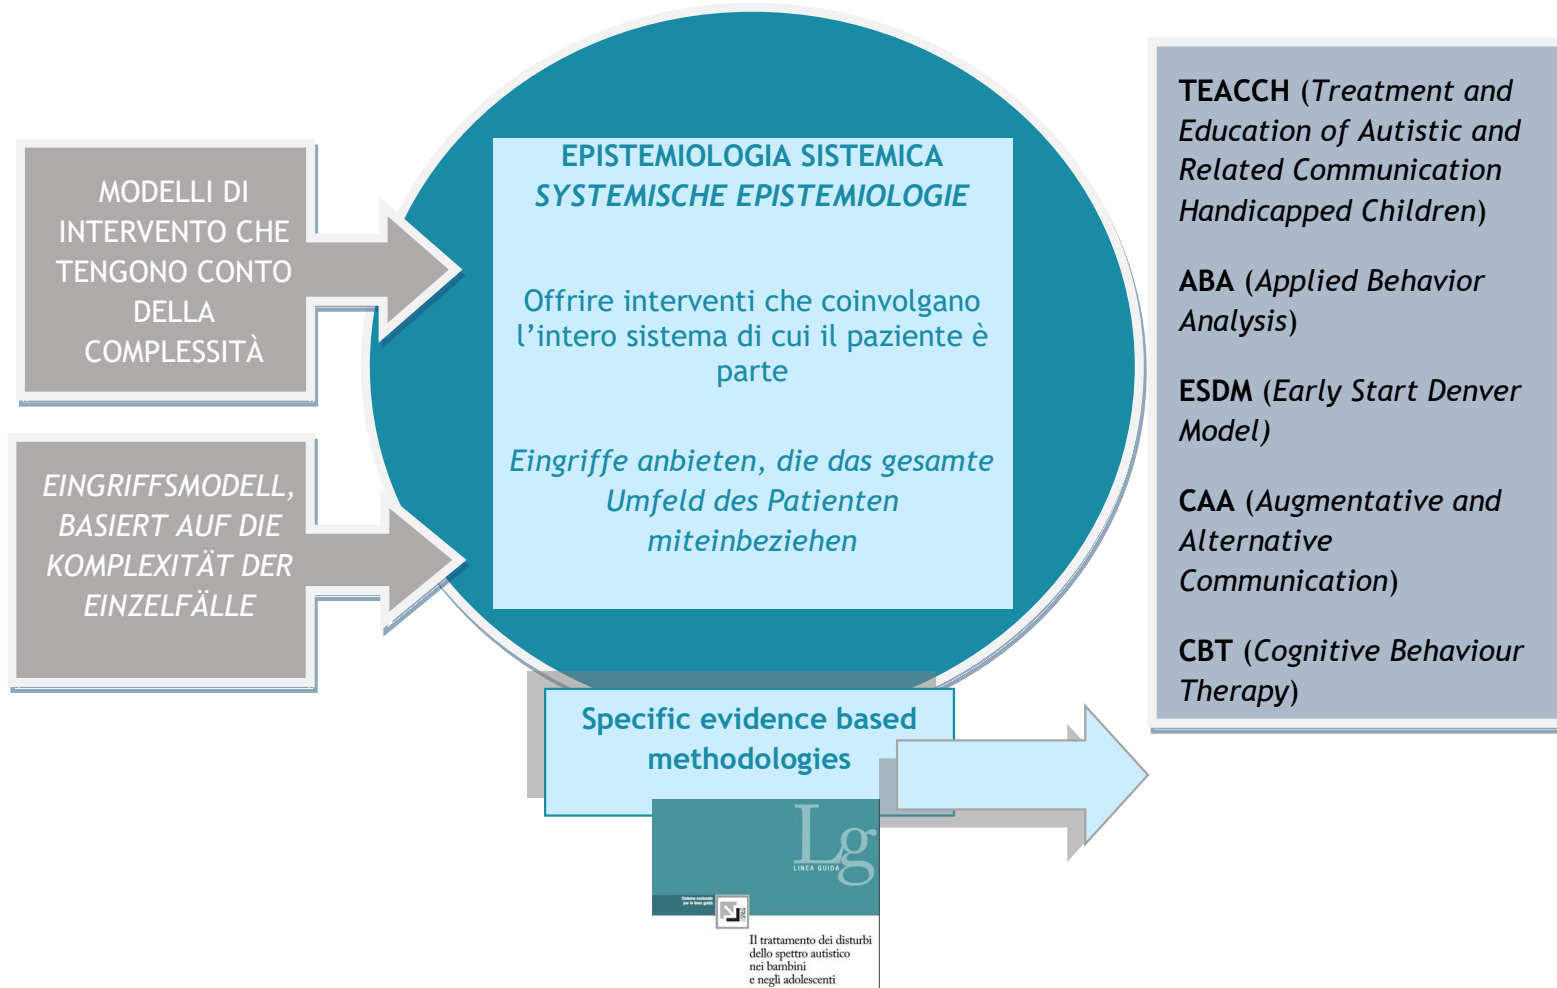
MODELLI DI INTERVENTO CHE TENGONO CONTO DELLA COMPLESSITÀ

EINGRIFFSMODELL, BASIERT AUF DIE KOMPLEXITÄT DER EINZELFÄLLE

EPISTEMIOLOGIA SISTEMICA
SYSTEMISCHE EPISTEMIOLOGIE

Offrire interventi che coinvolgano l'intero sistema di cui il paziente è parte

Eingriffe anbieten, die das gesamte Umfeld des Patienten miteinbeziehen

Specific evidence based methodologies

Lg
LINEA GUIDA

Il trattamento dei disturbi dello spettro autistico nei bambini e negli adolescenti

TEACCH (Treatment and Education of Autistic and Related Communication Handicapped Children)

ABA (Applied Behavior Analysis)

ESDM (Early Start Denver Model)

CAA (Augmentative and Alternative Communication)

CBT (Cognitive Behaviour Therapy)